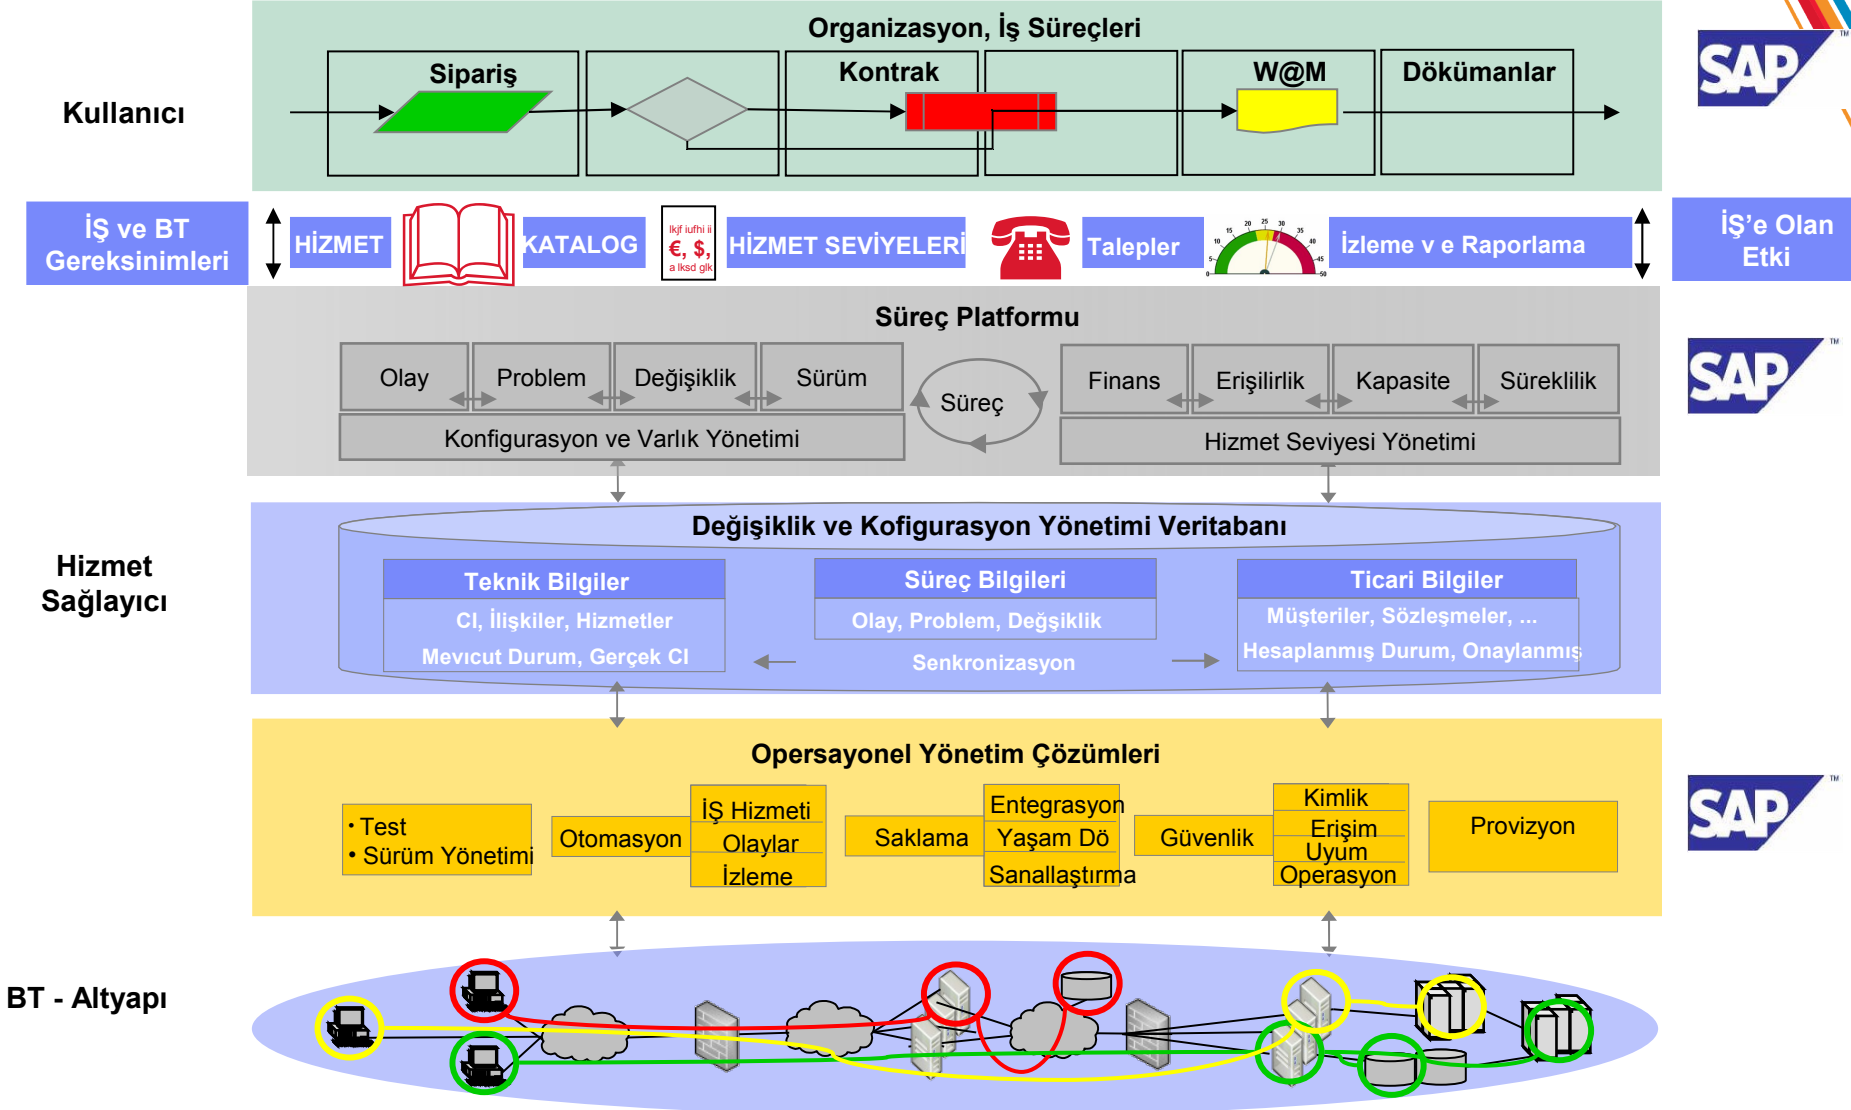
Organizasyon, İş Süreçleri

Kullanıcı

Sipariş

Kontrak

W@M

Dökümanlar

SAP

İŞ ve BT Gereksinimleri

HİZMET

KATALOG

lkjf iufhi ii €, $, a lksd glk

HİZMET SEVİYELERİ

Talepler

İzleme v e Raporlama

İŞ'e Olan Etki

Süreç Platformu

Olay

Problem

Değişiklik

Sürüm

Süreç

Finans

Erişilirlik

Kapasite

Süreklilik

Konfigurasyon ve Varlık Yönetimi

Hizmet Seviyesi Yönetimi

SAP

Değişiklik ve Kofigurasyon Yönetimi Veritabanı

Hizmet Sağlayıcı

Teknik Bilgiler

CI, İlişkiler, Hizmetler

Mevcut Durum, Gerçek CI

Süreç Bilgileri

Olay, Problem, Değşiklik

Senkronizasyon

Ticari Bilgiler

Müşteriler, Sözleşmeler, ...

Hesaplanmış Durum, Onaylanmış

Opersayonel Yönetim Çözümleri

• Test
• Sürüm Yönetimi

Otomasyon

İŞ Hizmeti
Olaylar
İzleme

Saklama

Entegrasyon
Yaşam Dö
Sanallaştırma

Güvenlik

Kimlik
Erişim
Uyum
Operasyon

Provizyon

SAP

BT - Altyapı